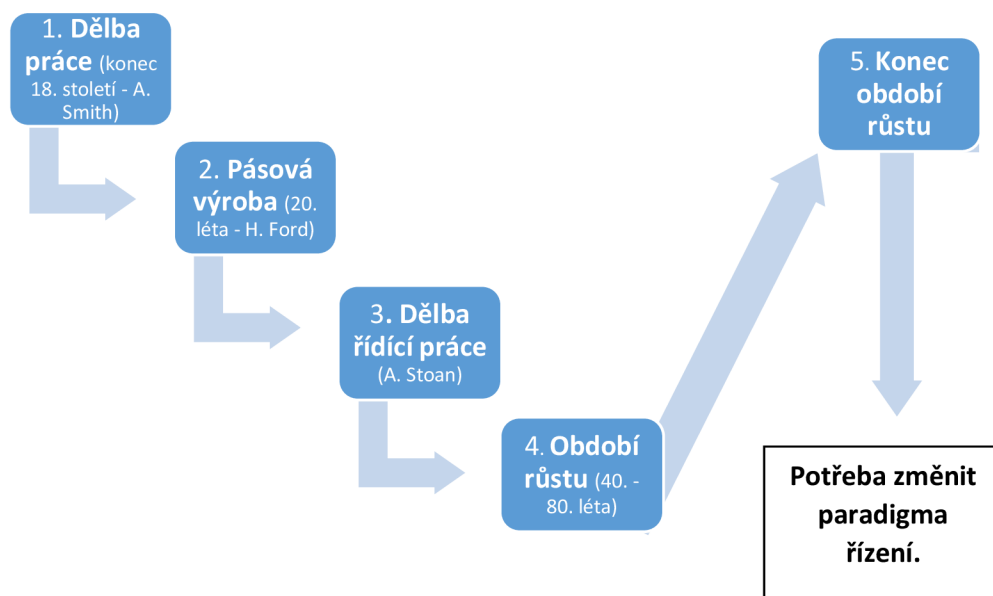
1. **Dělba práce** (konec 18. století - A. Smith)

2. **Pásová výroba** (20. léta - H. Ford)

3. **Dělba řídící práce** (A. Stoan)

4. **Období růstu** (40. - 80. léta)

5. **Konec období růstu**

**Potřeba změnit paradigma řízení.**